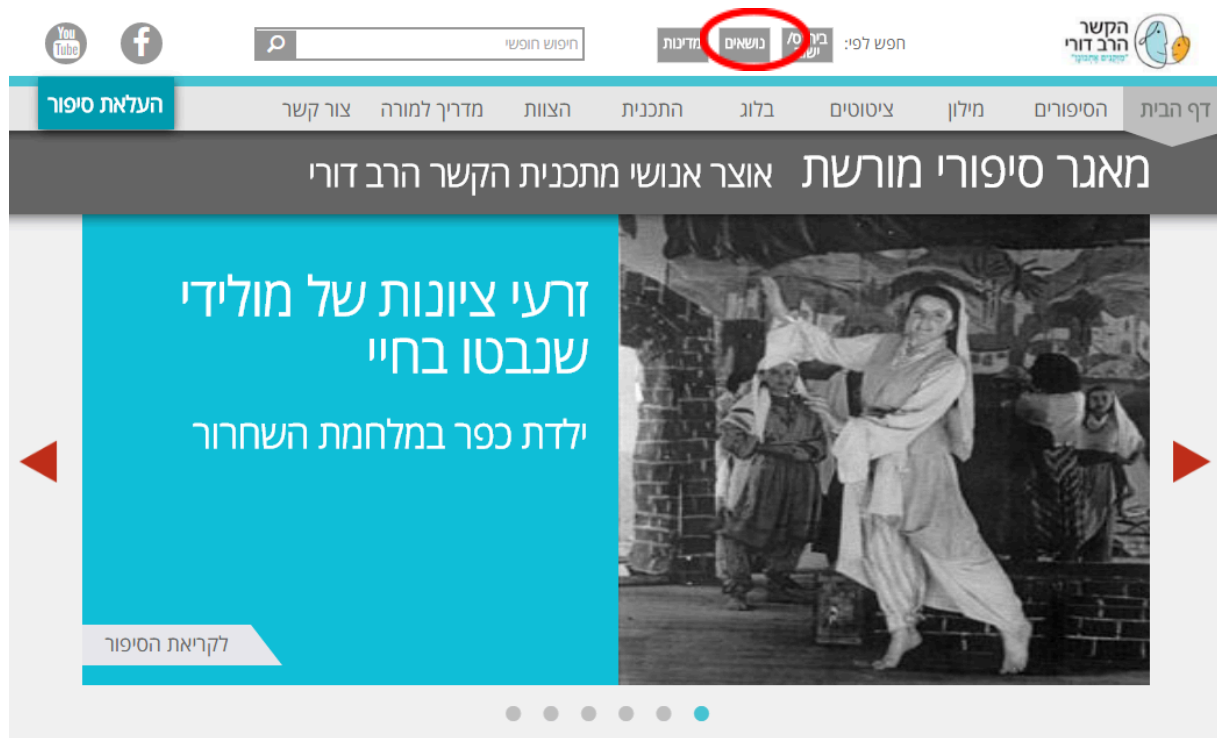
הקשר הרב דורי
"סיפורים מחברים"

חפש לפי: ביה"ס/ ישוב נושאים מדינות

חיפוש חופשי

You Tube

דף הבית הסיפורים מילון ציטוטים בלוג התכנית הצוות מדריך למורה צור קשר

העלאת סיפור

מאגר סיפורי מורשת אוצר אנושי מתכנית הקשר הרב דורי

זרעי ציונות של מולידי שנבטו בחיי

ילדת כפר במלחמת השחרור

לקריאת הסיפור